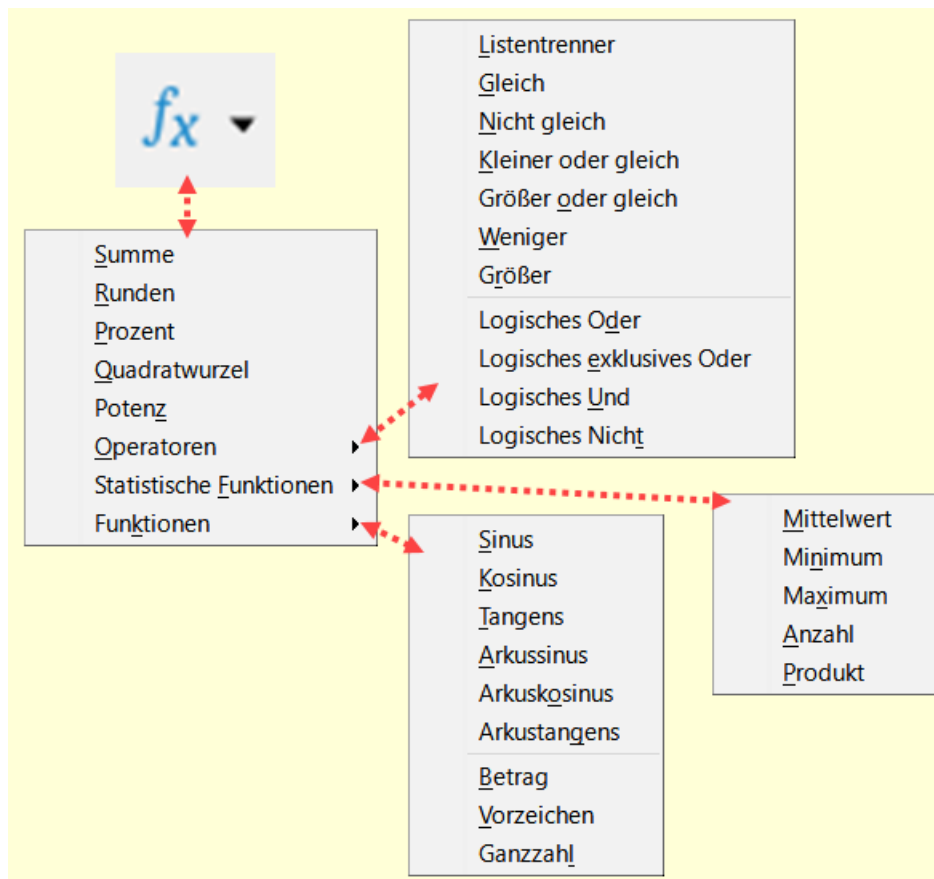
$fx$

Summe
Runden
Prozent
Quadratwurzel
Potenz
Operatoren
Statistische Funktionen
Funktionen

Listentrenner
Gleich
Nicht gleich
Kleiner oder gleich
Größer oder gleich
Weniger
Größer

Logisches Oder
Logisches exklusives Oder
Logisches Und
Logisches Nicht

Mittelwert
Minimum
Maximum
Anzahl
Produkt

Sinus
Kosinus
Tangens
Arkussinus
Arkuskosinus
Arkustangens

Betrag
Vorzeichen
Ganzzahl